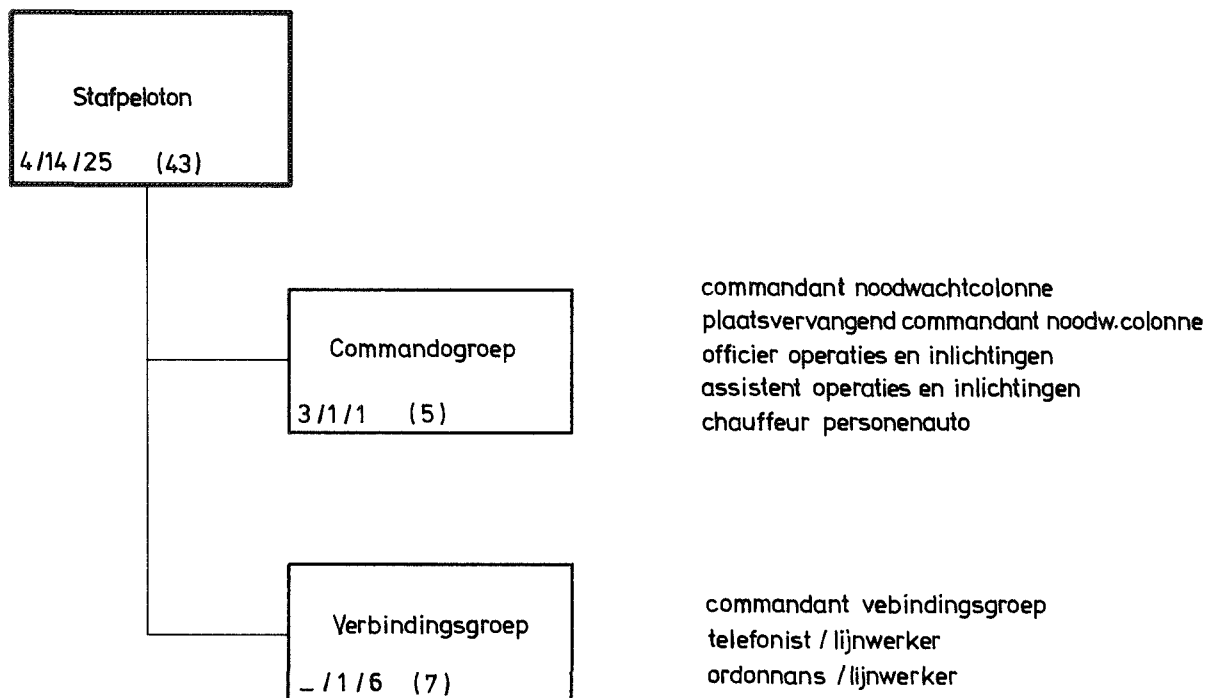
Stafpeloton

4/14/25 (43)

Commandogroep

3/1/1 (5)

commandant noodwachtcolonne
plaatsvervangend commandant noodw.colonne
officier operaties en inlichtingen
assistent operaties en inlichtingen
chauffeur personenauto

Verbindingsgroep

_/1/6 (7)

commandant vebindingsgroep
telefonist / lijnwerker
ordonnans / lijnwerker